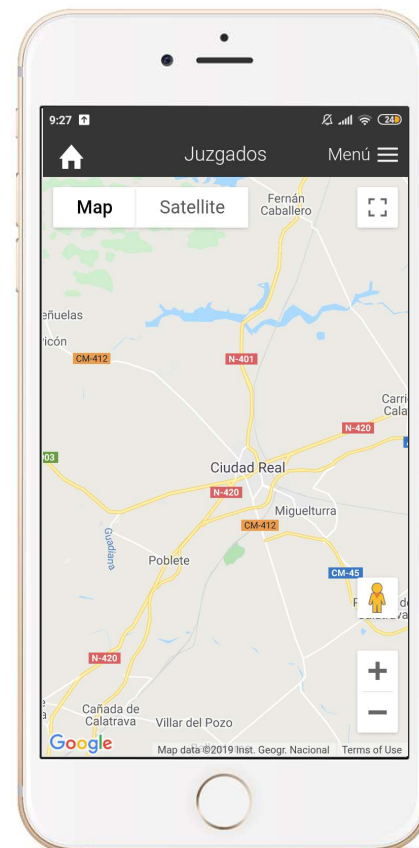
9:27

24

Juzgados

Menú

Map

Satellite

Fernán Caballero

eñuelas

ricón

CM-412

N-401

Carri Cala

N-420

03

Ciudad Real

N-420

Miguelturra

CM-412

Guadiana

Poblete

CM-45

N-420

Cañada de Calatrava

Villar del Pozo

+

−

Google

Map data ©2019 Inst. Geogr. Nacional

Terms of Use